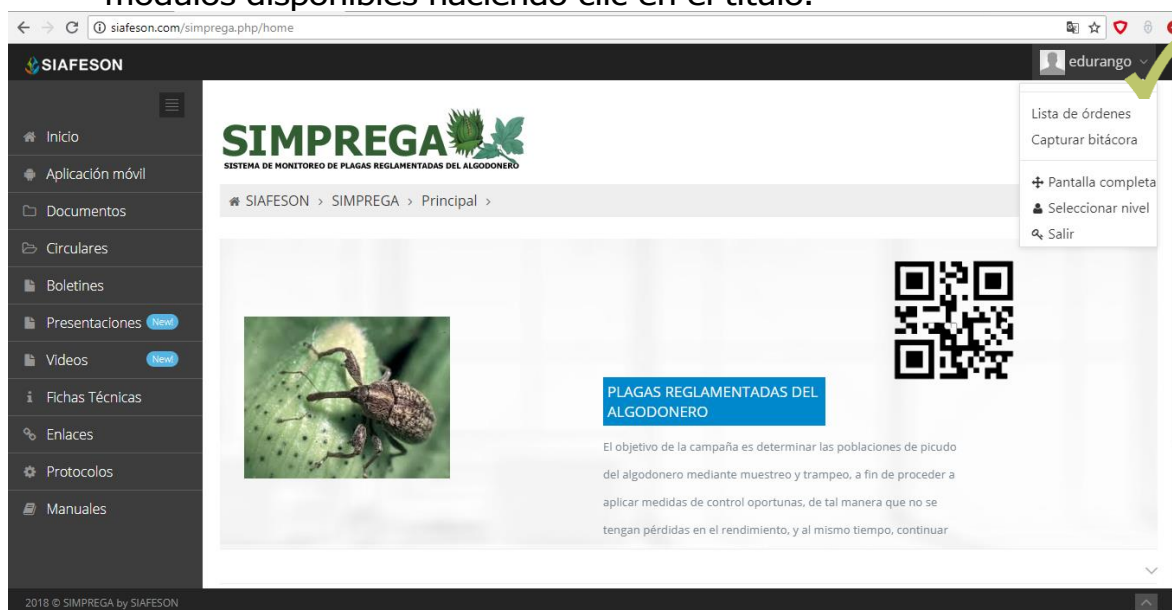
módulos disponibles haciendo clic en el título.

siafeson.com/simprega.php/home

SIAFESON

edurango

Inicio
Aplicación móvil
Documentos
Circulares
Boletines
Presentaciones New!
Videos New!
Fichas Técnicas
Enlaces
Protocolos
Manuales

SIMPREGA
SISTEMA DE MONITOREO DE PLAGAS REGLAMENTADAS DEL ALGODONERO

SIAFESON > SIMPREGA > Principal >

Lista de órdenes
Capturar bitácora
Pantalla completa
Seleccionar nivel
Salir

PLAGAS REGLAMENTADAS DEL ALGODONERO

El objetivo de la campaña es determinar las poblaciones de picudo del algodonero mediante muestreo y trampeo, a fin de proceder a aplicar medidas de control oportunas, de tal manera que no se tengan pérdidas en el rendimiento, y al mismo tiempo, continuar

2018 © SIMPREGA by SIAFESON